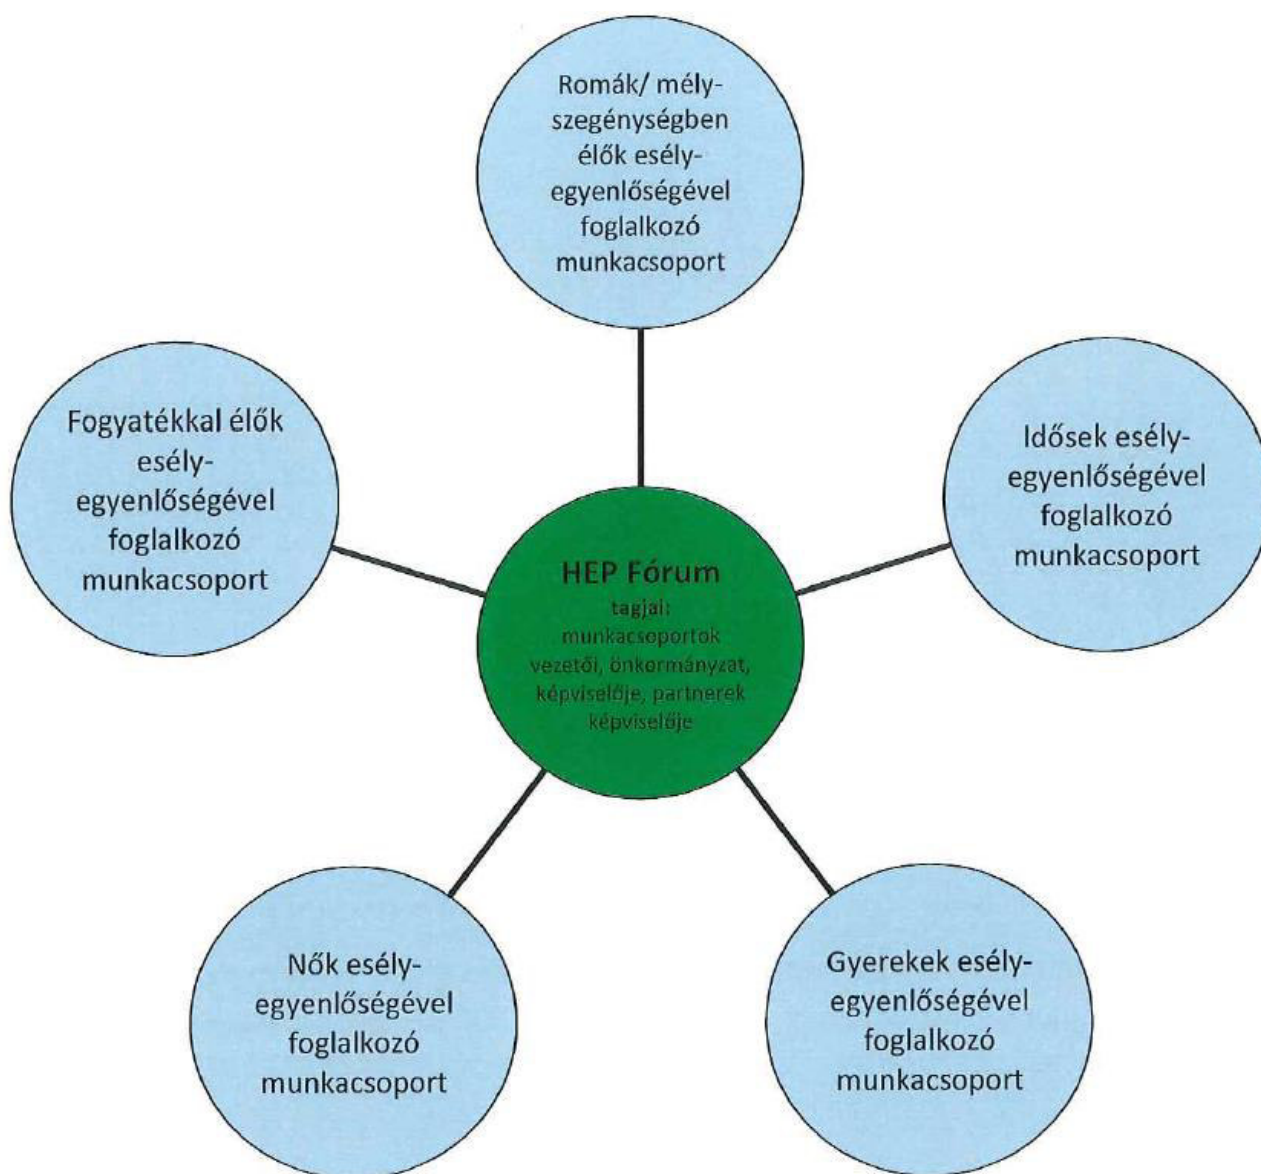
Romák/ mélyszegénységben élők esélyegyenlőségével foglalkozó munkacsoport

Fogyatékkal élők esélyegyenlőségével foglalkozó munkacsoport

HEP Fórum
tagjai: munkacsoportok vezetői, önkormányzat, képviselője, partnerek képviselője

Idősek esélyegyenlőségével foglalkozó munkacsoport

Nők esélyegyenlőségével foglalkozó munkacsoport

Gyerekek esélyegyenlőségével foglalkozó munkacsoport